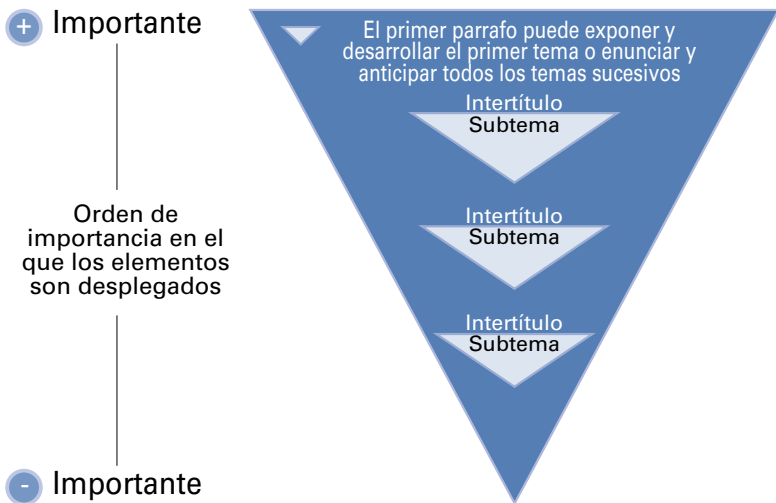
+ Importante

Orden de importancia en el que los elementos son desplegados

- Importante

El primer parrafo puede exponer y desarrollar el primer tema o enunciar y anticipar todos los temas sucesivos

Intertítulo
Subtema

Intertítulo
Subtema

Intertítulo
Subtema